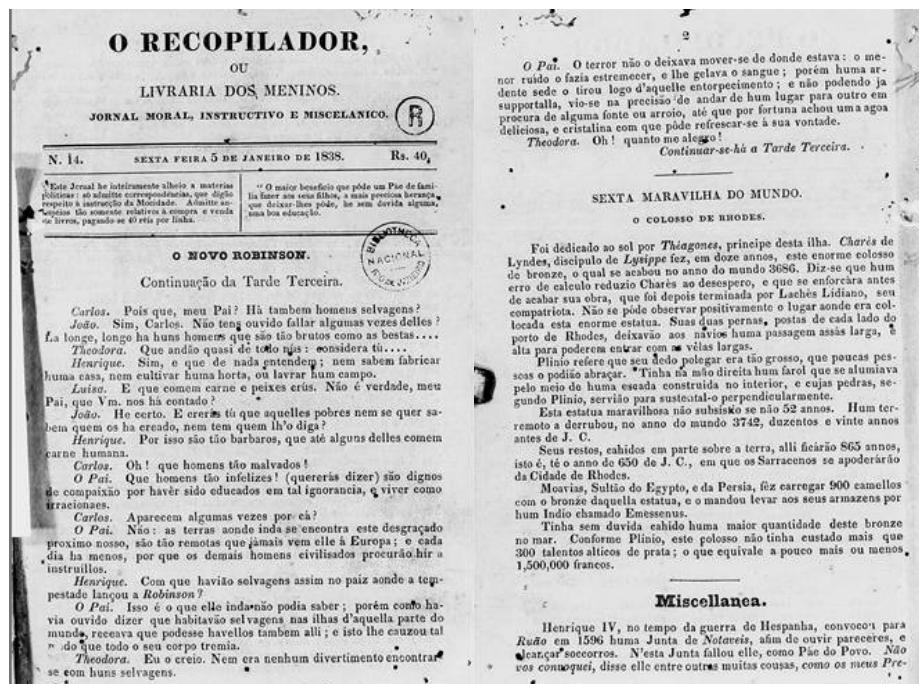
O RECOPILADOR,

OU

LIVRARIA DOS MENINOS.

JORNAL MORAL, INSTRUCTIVO E MISCELANICO.

R

N. 14. SEXTA FEIRA 5 DE JANEIRO DE 1838. Rs. 40.

Este Jornal he inteiramente alheio a materias politicas: só admitte correspondencias, que digão respeito à instrucção da Mocidade. Admitte annuncios tão somente relativos à compra e venda de livros, pagando se 40 réis por linha.

"O maior beneficio que póde um Pae de familia fazer aos seus filhos, a mais preciosa herança que deixar-lhes póde, he sem duvida alguma, huma boa educação."

BIBLIOTHECA NACIONAL RIO DE JANEIRO

O NOVO ROBINSON.

Continuação da Tarde Terceira.

Carlos. Pois que, meu Pai? Há tambem homens selvagens?

João. Sim, Carlos. Não tens ouvido fallar algumas vezes delles? Lá longe, longe ha huns homens que são tão brutos como as bestas....

Theodora. Que andão quasi de todo nús: considera tu....

Henrique. Sim, e que de nada entendem; nem sabem fabricar huma casa, nem cultivar huma horta, ou lavrar hum campo.

Luiza. E que comem carne e peixes crús. Não é verdade, meu Pai, que Vm. nos há contado?

João. He certo. E crerás tú que aquelles pobres nem se quer sabem quem os ha creado, nem tem quem lh'o diga?

Henrique. Por isso são tão barbaros, que até alguns delles comem carne humana.

Carlos. Oh! que homens tão malvados!

O Pai. Que homens tão infelizes! (quererás dizer) são dignos de compaixão por havêr sido educados em tal ignorancia, e viver como irracionaes.

Carlos. Aparecem algumas vezes por cá?

O Pai. Não: as terras aonde inda se encontra este desgraçado proximo nosso, são tão remotas que jámais vem elle à Europa; e cada dia ha menos, por que os demais homens civilisados procurão hir a instruillos.

Henrique. Com que havião selvagens assim no paiz aonde a tempestade lançou a Robinson?

O Pai. Isso é o que elle inda não podia saber; porém como havia ouvido dizer que habitavão selvagens nas ilhas d'aquella parte do mundo, receava que podesse havellos tambem alli; e isto lhe causou tal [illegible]do que todo o seu corpo tremia.

Theodora. Eu o creio. Nem era nenhum divertimento encontrar-se com huns selvagens.

2

O Pai. O terror não o deixava mover-se de donde estava: o menor ruido o fazia estremecer, e lhe gelava o sangue; porém huma ardente sede o tirou logo d'aquelle entorpecimento; e não podendo ja supportalla, vio-se na precisão de andar de hum lugar para outro em procura de alguma fonte ou arroio, até que por fortuna achou uma agoa deliciosa, e cristalina com que pôde refrescar-se à sua vontade.

Theodora. Oh! quanto me alegro!

Continuar-se-há a Tarde Terceira.

SEXTA MARAVILHA DO MUNDO.

O COLOSSO DE RHODES.

Foi dedicado ao sol por Théagones, principe desta ilha. Charès de Lyndes, discipulo de Lysippe fez, em doze annos, este enorme colosso de bronze, o qual se acabou no anno do mundo 3686. Diz-se que hum erro de calculo reduzio Charès ao desespero, e que se enforcára antes de acabar sua obra, que foi depois terminada por Lachès Lidiano, seu compatriota. Não se póde observar positivamente o lugar aonde era collocada esta enorme estatua. Suas duas pernas, postas de cada lado do porto de Rhodes, deixavão aos navios huma passagem assás larga, e alta para poderem entrar com as vêlas largas.

Plinio refere que seu dedo polegar era tão grosso, que poucas pessoas o podião abraçar. Tinha na mão direita hum farol que se alumiava pelo meio de huma escada construida no interior, e cujas pedras, segundo Plinio, servião para sustental-o perpendicularmente.

Esta estatua maravilhosa não subsisio se não 52 annos. Hum terremoto a derrubou, no anno do mundo 3742, duzentos e vinte annos antes de J. C.

Seus restos, cahidos em parte sobre a terra, alli ficárão 865 annos, isto é, té o anno de 650 de J. C., em que os Sarracenos se apoderárão da Cidade de Rhodes.

Moavias, Sultão do Egypto, e da Persia, fêz carregar 900 camellos com o bronze daquella estatua, e o mandou levar aos seus armazens por hum Indio chamado Emessenus.

Tinha sem duvida cahido huma maior quantidade deste bronze no mar. Conforme Plinio, este colosso não tinha custado mais que 300 talentos atticos de prata; o que equivale a pouco mais ou menos, 1,500,000 francos.

Miscellanea.

Henrique IV, no tempo da guerra de Hespanha, convocou para Ruão em 1596 huma Junta de Notaveis, afim de ouvir pareceres, e alcançar soccorros. N'esta Junta fallou elle, como Pae do Povo. Não vos convoquei, disse elle entre outras muitas cousas, como os meus Pre-